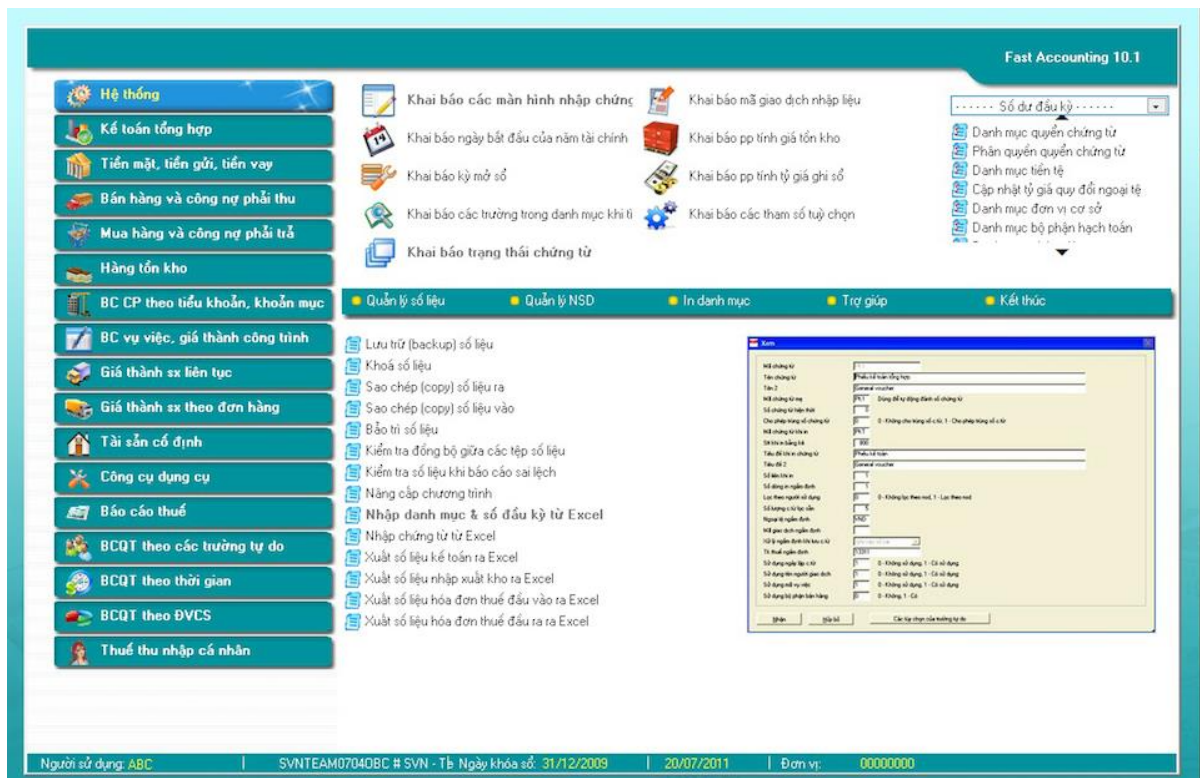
Fast Accounting 10.1

Hệ thống
Kế toán tổng hợp
Tiền mặt, tiền gửi, tiền vay
Bán hàng và công nợ phải thu
Mua hàng và công nợ phải trả
Hàng tồn kho
BC CP theo tiểu khoản, khoản mục
BC vụ việc, giá thành công trình
Giá thành sx liên tục
Giá thành sx theo đơn hàng
Tài sản cố định
Công cụ dụng cụ
Báo cáo thuế
BCQT theo các trường tự do
BCQT theo thời gian
BCQT theo ĐVCS
Thuế thu nhập cá nhân

Khai báo các màn hình nhập chứng
Khai báo ngày bắt đầu của năm tài chính
Khai báo kỳ mở sổ
Khai báo các trường trong danh mục khi tì
Khai báo trạng thái chứng từ
Khai báo mã giao dịch nhập liệu
Khai báo pp tính giá tồn kho
Khai báo pp tính tỷ giá ghi sổ
Khai báo các tham số tuỳ chọn

------ Số dư đầu kỳ ------
Danh mục quyển chứng từ
Phân quyền quyển chứng từ
Danh mục tiền tệ
Cập nhật tỷ giá quy đổi ngoại tệ
Danh mục đơn vị cơ sở
Danh mục bộ phận hạch toán

Quản lý số liệu
Quản lý NSD
In danh mục
Trợ giúp
Kết thúc

Lưu trữ (backup) số liệu
Khoá số liệu
Sao chép (copy) số liệu ra
Sao chép (copy) số liệu vào
Bảo trì số liệu
Kiểm tra đồng bộ giữa các tệp số liệu
Kiểm tra số liệu khi báo cáo sai lệch
Nâng cấp chương trình
Nhập danh mục & số đầu kỳ từ Excel
Nhập chứng từ từ Excel
Xuất số liệu kế toán ra Excel
Xuất số liệu nhập xuất kho ra Excel
Xuất số liệu hóa đơn thuế đầu vào ra Excel
Xuất số liệu hóa đơn thuế đầu ra ra Excel

Xem
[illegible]
Nhận
Hủy bỏ
Các tùy chọn của trường tự do

Người sử dụng: ABC | SVNTEAM0704OBC # SVN - Tề Ngày khóa sổ: 31/12/2009 | 20/07/2011 | Đơn vị: 00000000